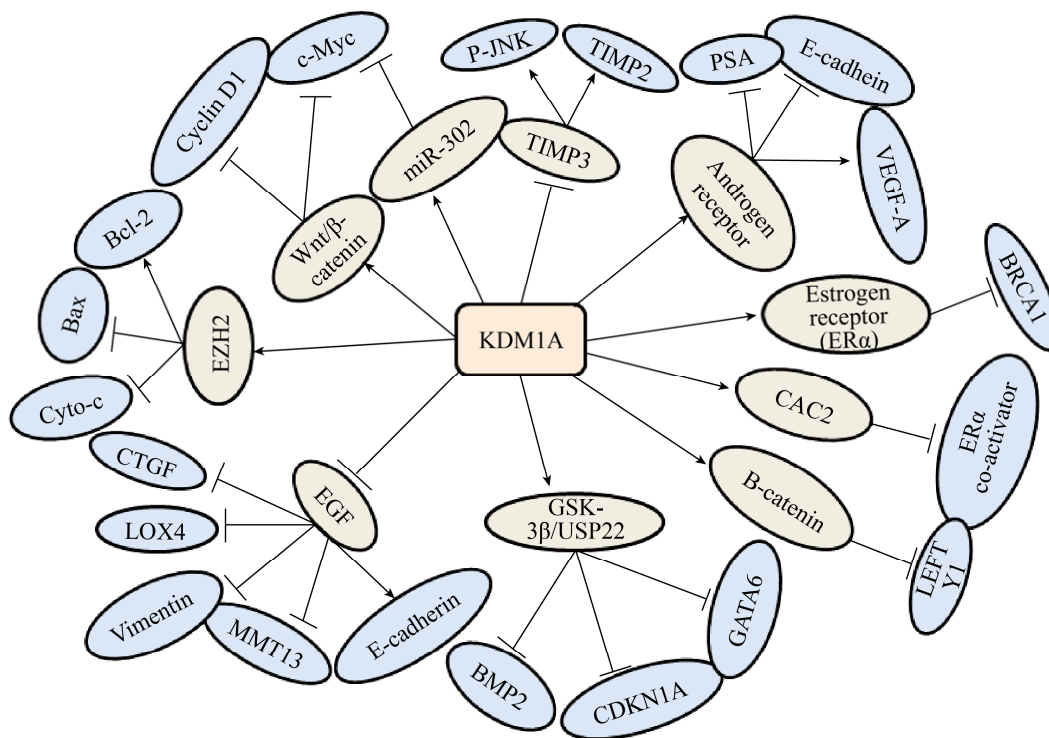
c-Myc

Cyclin D1

miR-302

P-JNK

TIMP2

TIMP3

PSA

E-cadhein

Androgen receptor

VEGF-A

Bcl-2

Wnt/β-catenin

Bax

EZH2

KDM1A

Estrogen receptor (ERα)

BRCA1

Cyto-c

CAC2

ERα co-activator

CTGF

EGF

B-catenin

LOX4

GSK-3β/USP22

LEFT Y1

GATA6

Vimentin

MMT13

E-cadherin

BMP2

CDKN1A